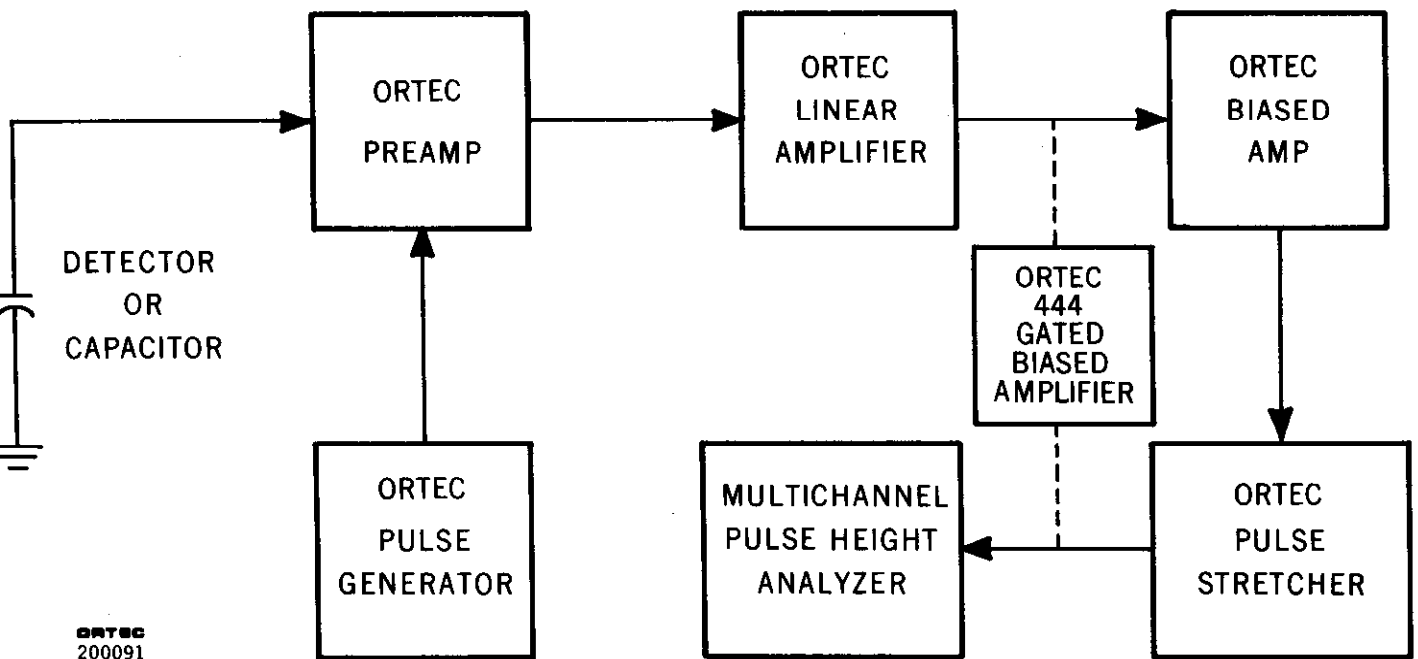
ORTEC
PREAMP

ORTEC
LINEAR
AMPLIFIER

ORTEC
BIASED
AMP

DETECTOR
OR
CAPACITOR

ORTEC
444
GATED
BIASED
AMPLIFIER

ORTEC
PULSE
GENERATOR

MULTICHANNEL
PULSE HEIGHT
ANALYZER

ORTEC
PULSE
STRETCHER

ORTEC
200091